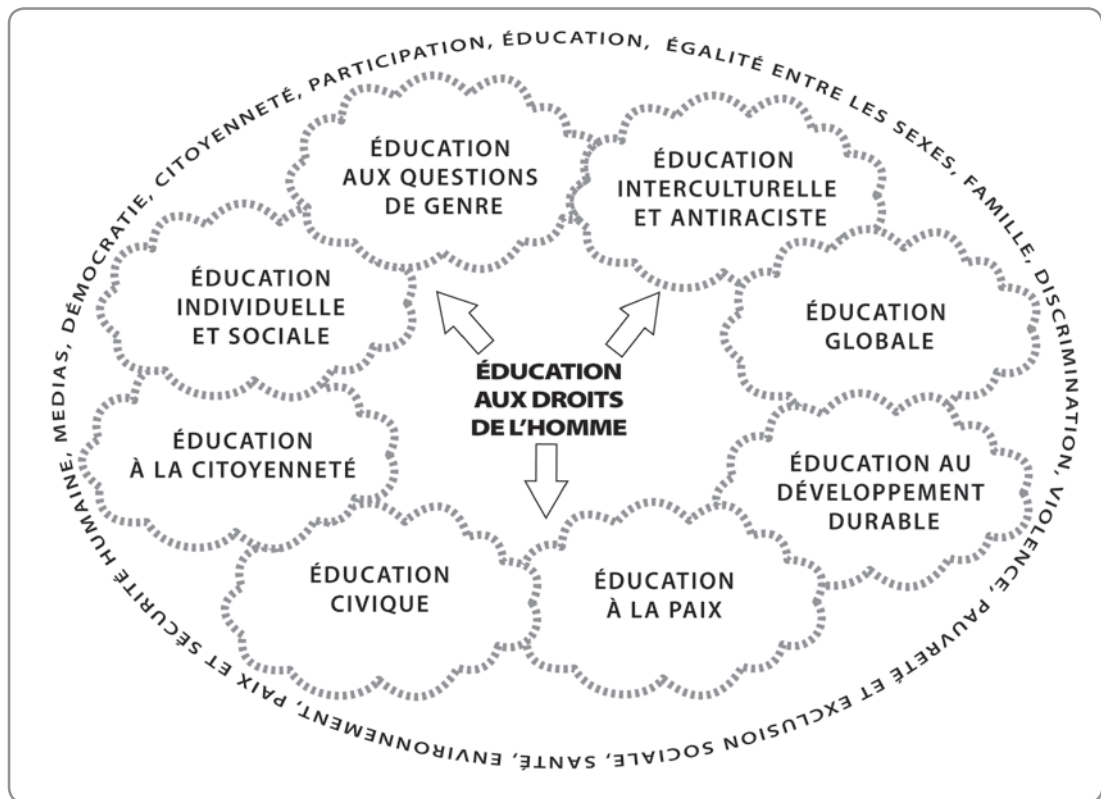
CITOYENNETÉ, PARTICIPATION, ÉDUCATION, ÉGALITÉ ENTRE LES SEXES, FAMILLE, DISCRIMINATION, VIOLENCE, PAUVRETÉ ET EXCLUSION SOCIALE, SANTÉ, ENVIRONNEMENT, PAIX ET SÉCURITÉ HUMAINE, MEDIAS, DÉMOCRATIE,

ÉDUCATION AUX QUESTIONS DE GENRE

ÉDUCATION INTERCULTURELLE ET ANTIRACISTE

ÉDUCATION INDIVIDUELLE ET SOCIALE

ÉDUCATION GLOBALE

ÉDUCATION AUX DROITS DE L'HOMME

ÉDUCATION À LA CITOYENNETÉ

ÉDUCATION AU DÉVELOPPEMENT DURABLE

ÉDUCATION CIVIQUE

ÉDUCATION À LA PAIX